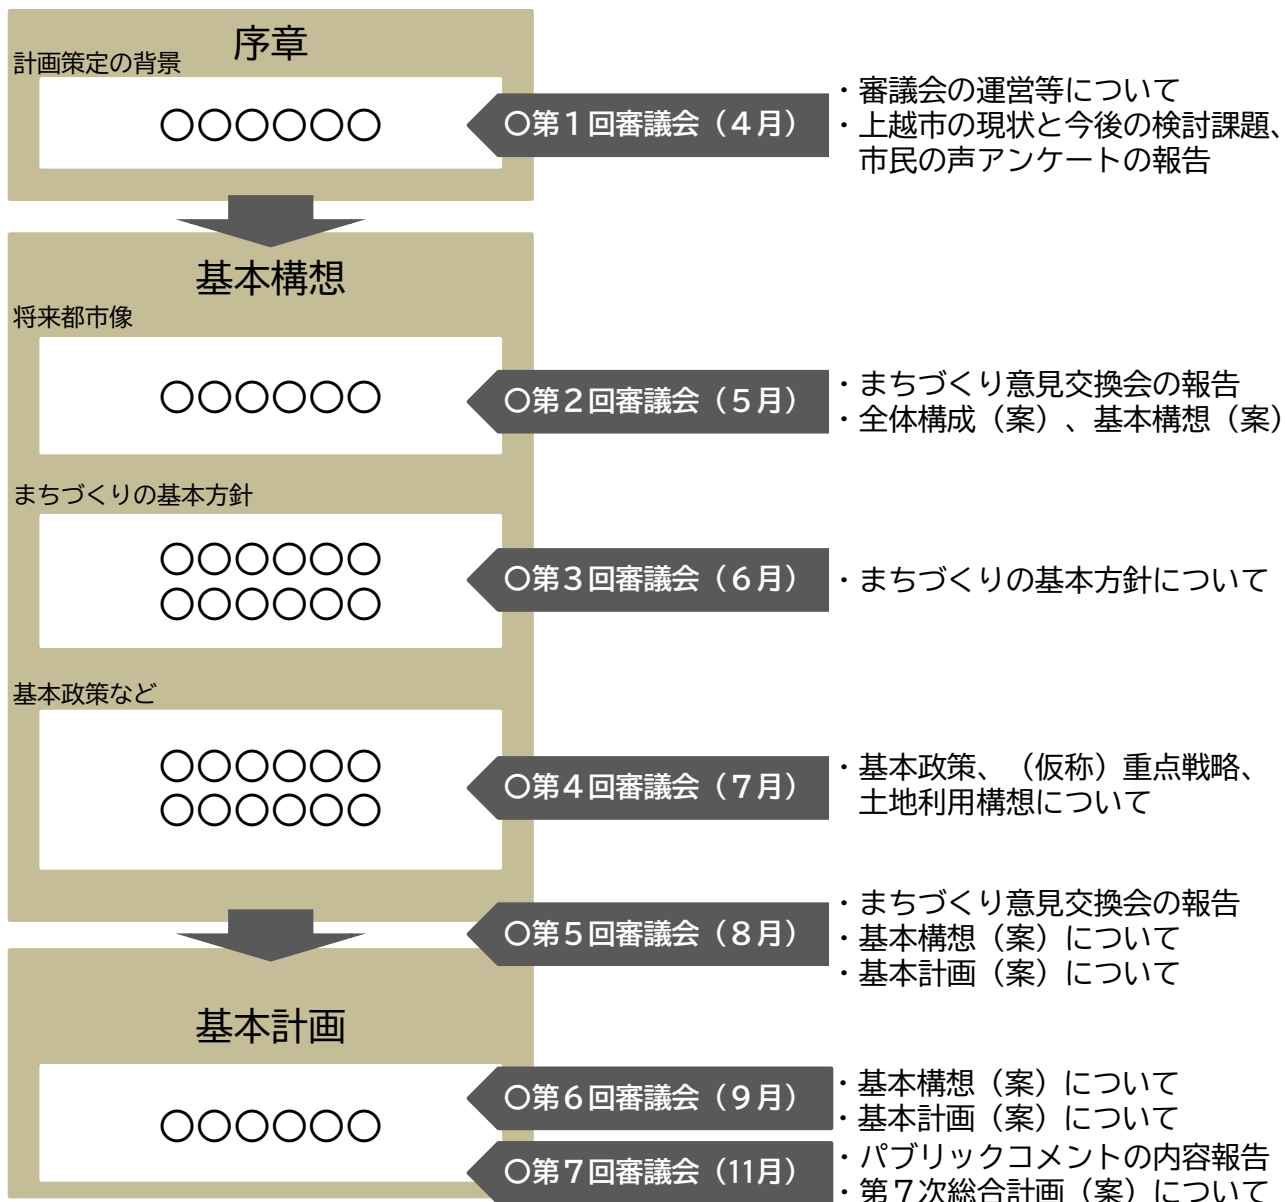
序章

計画策定の背景

○○○○○○

○第１回審議会（４月）

・審議会の運営等について
・上越市の現状と今後の検討課題、市民の声アンケートの報告

基本構想

将来都市像

○○○○○○

○第２回審議会（５月）

・まちづくり意見交換会の報告
・全体構成（案）、基本構想（案）

まちづくりの基本方針

○○○○○○
○○○○○○

○第３回審議会（６月）

・まちづくりの基本方針について

基本政策など

○○○○○○
○○○○○○

○第４回審議会（７月）

・基本政策、（仮称）重点戦略、土地利用構想について

○第５回審議会（８月）

・まちづくり意見交換会の報告
・基本構想（案）について
・基本計画（案）について

基本計画

○○○○○○

○第６回審議会（９月）

・基本構想（案）について
・基本計画（案）について

○第７回審議会（11月）

・パブリックコメントの内容報告
・第７次総合計画（案）について